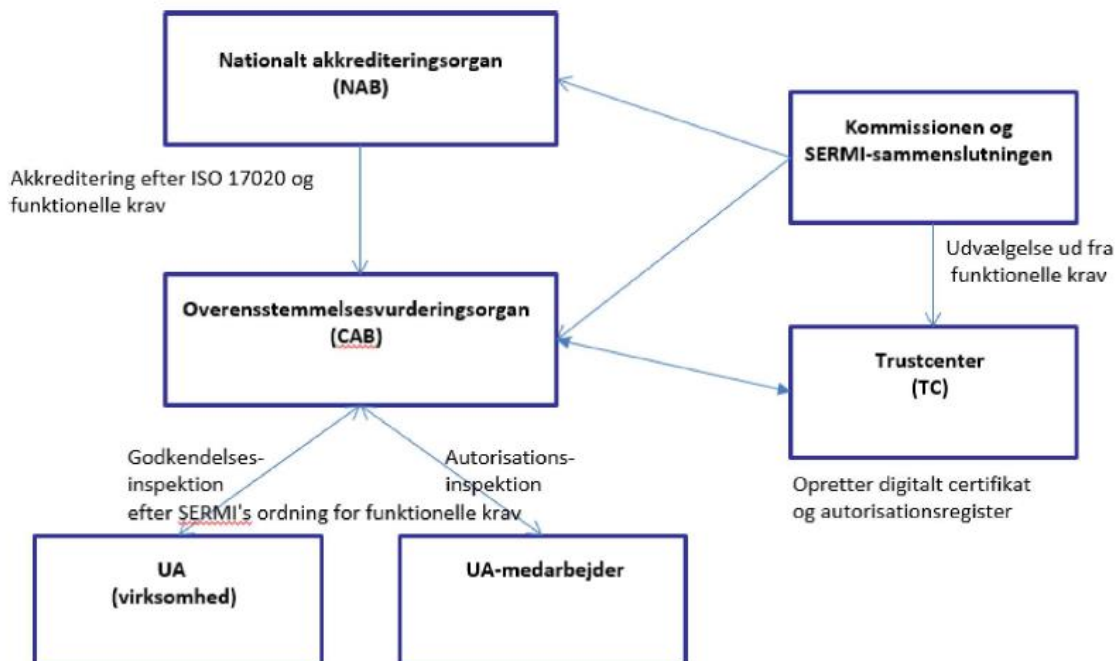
Nationalt akkrediteringsorgan
(NAB)

Kommissionen og
SERMI-sammenslutningen

Akkreditering efter ISO 17020 og funktionelle krav

Udvælgelse ud fra funktionelle krav

Overensstemmelsesvurderingsorgan
(CAB)

Trustcenter
(TC)

Godkendelses-inspektion

Autorisations-inspektion

efter SERMI's ordning for funktionelle krav

Opretter digitalt certifikat og autorisationsregister

UA
(virksomhed)

UA-medarbejder